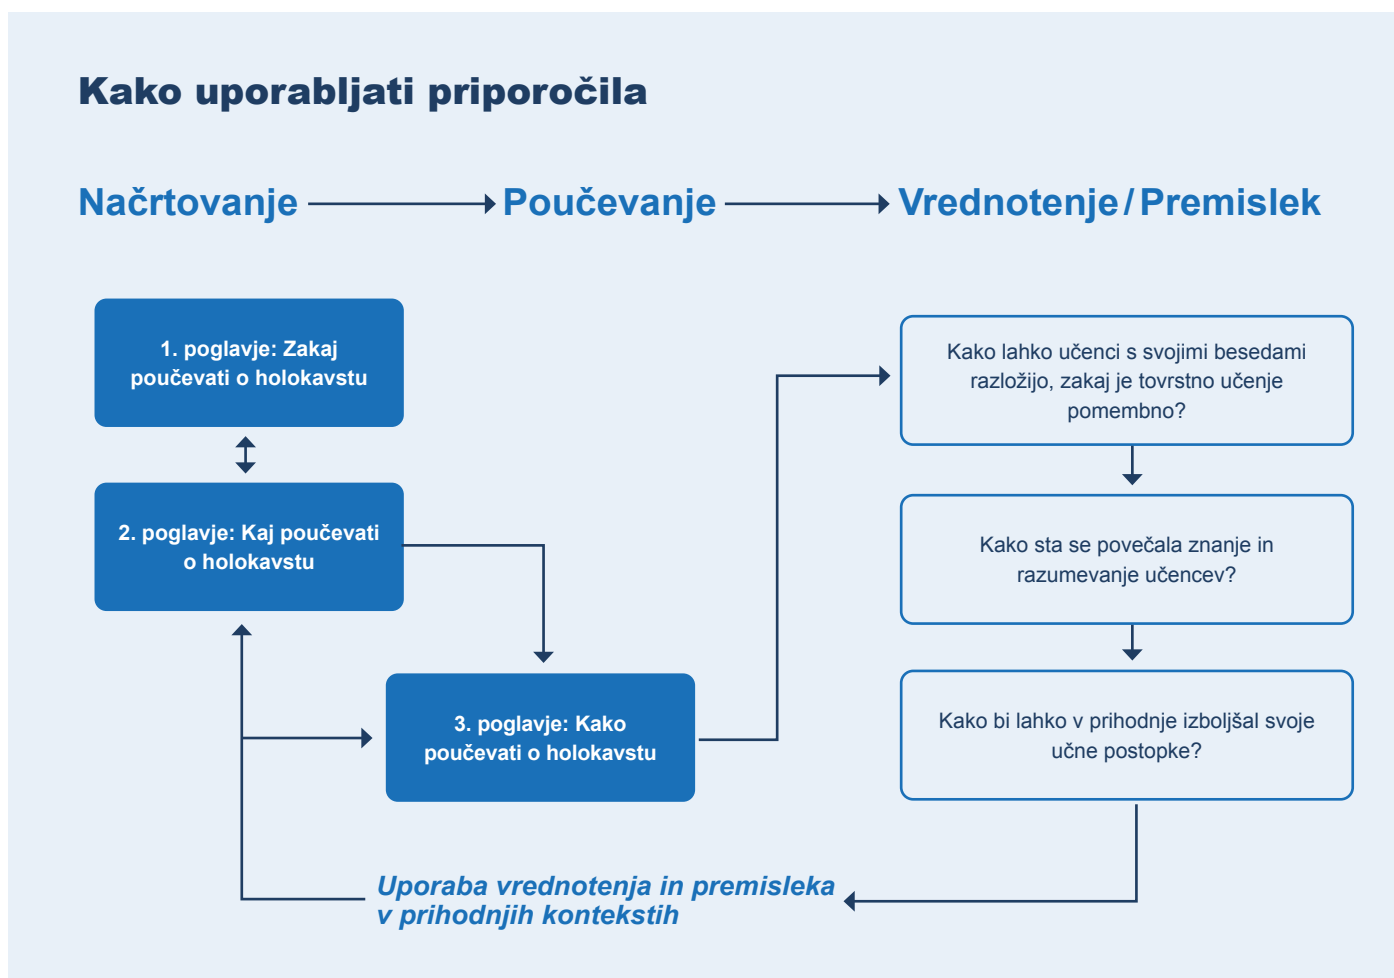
Kako uporabljati priporočila

Načrtovanje Poučevanje Vrednotenje / Premislek

1. poglavje: Zakaj poučevati o holokavstu

2. poglavje: Kaj poučevati o holokavstu

3. poglavje: Kako poučevati o holokavstu

Kako lahko učenci s svojimi besedami razložijo, zakaj je tovrstno učenje pomembno?

Kako sta se povečala znanje in razumevanje učencev?

Kako bi lahko v prihodnje izboljšal svoje učne postopke?

Uporaba vrednotenja in premisleka v prihodnjih kontekstih